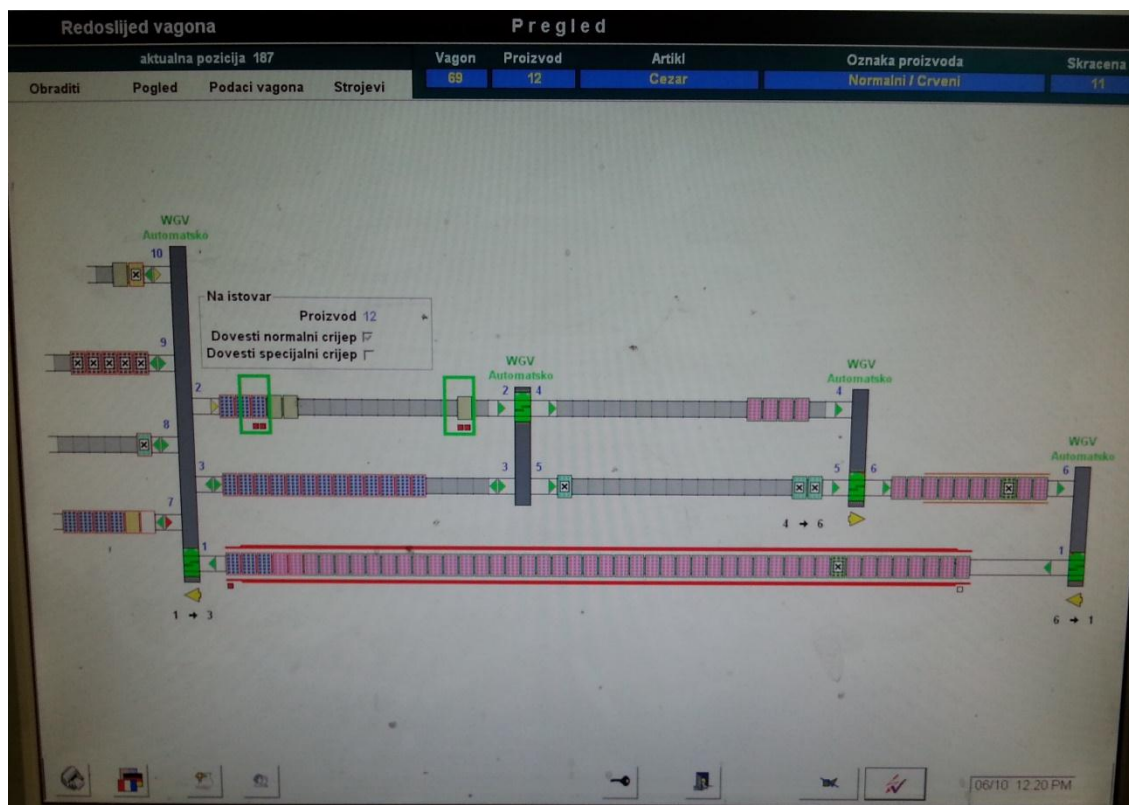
Redoslijed vagona

Pregled

aktualna pozicija 187

Obraditi Pogled Podaci vagona Strojevi

| Vagon | Proizvod | Artikl | Oznaka proizvoda | Skracena |
|---|---|---|---|---|
| 69 | 12 | Cezar | Normalni / Crveni | 11 |

WGV
Automatsko

10

9

8

7

2

3

1

Na istovar
Proizvod 12
Dovesti normalni crijep
Dovesti specijalni crijep

WGV
Automatsko

2 4

3 5

WGV
Automatsko

4

5 6

4 → 6

WGV
Automatsko

6

1

1 → 3

6 → 1

06/10 12:20 PM